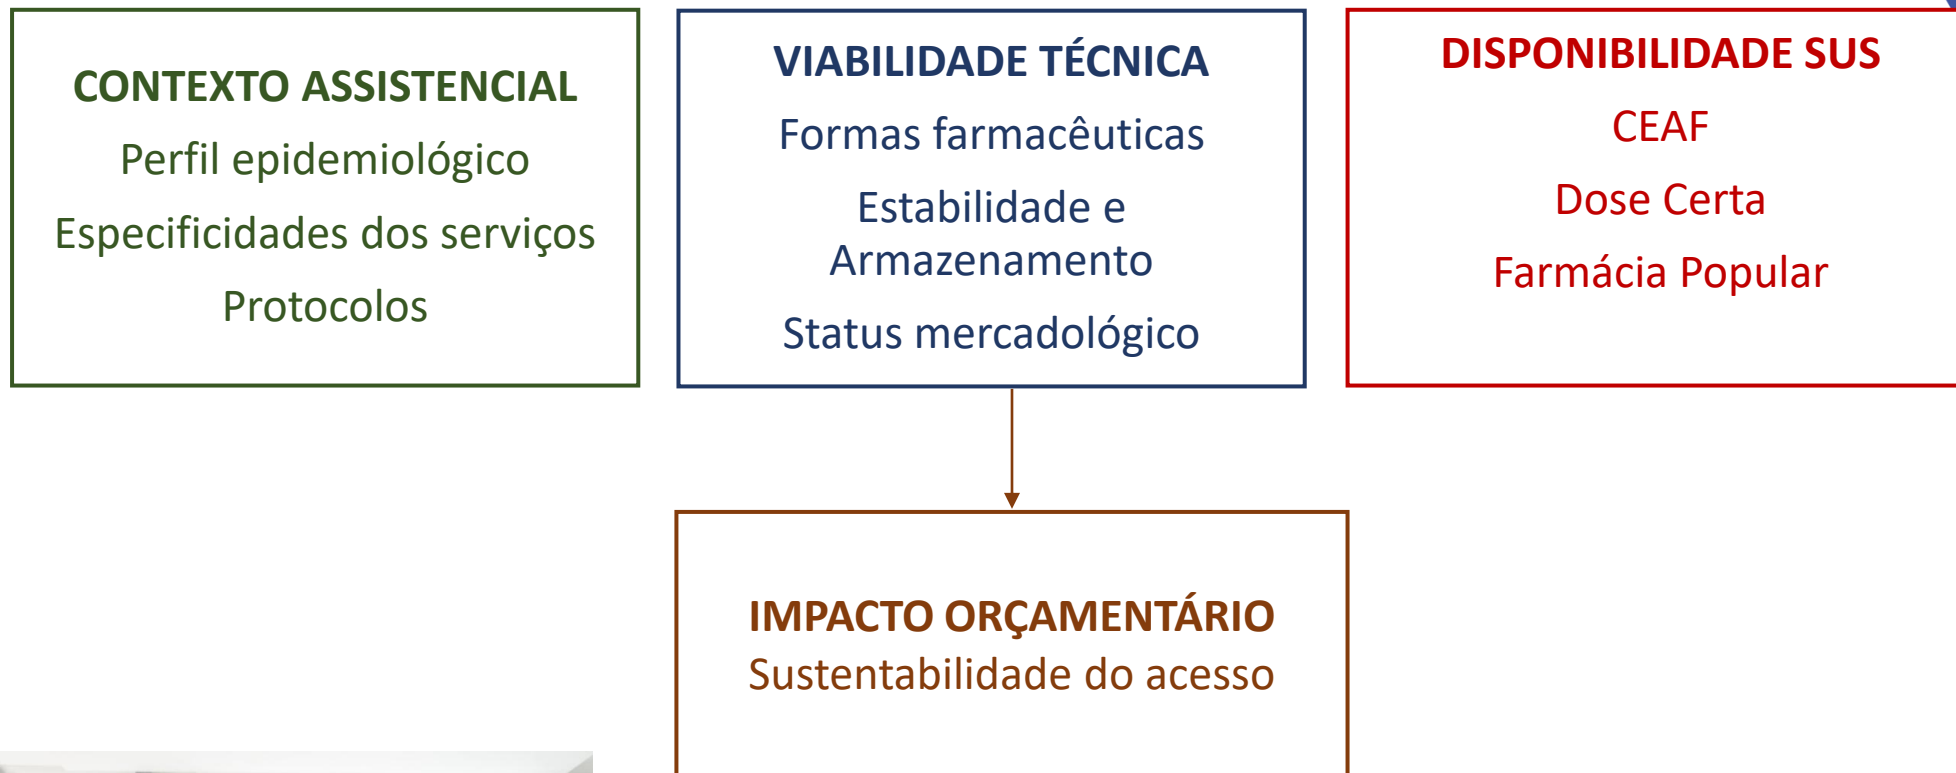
CONTEXTO ASSISTENCIAL

Perfil epidemiológico

Especificidades dos serviços

Protocolos

VIABILIDADE TÉCNICA

Formas farmacêuticas

Estabilidade e Armazenamento

Status mercadológico

DISPONIBILIDADE SUS

CEAF

Dose Certa

Farmácia Popular

IMPACTO ORÇAMENTÁRIO

Sustentabilidade do acesso